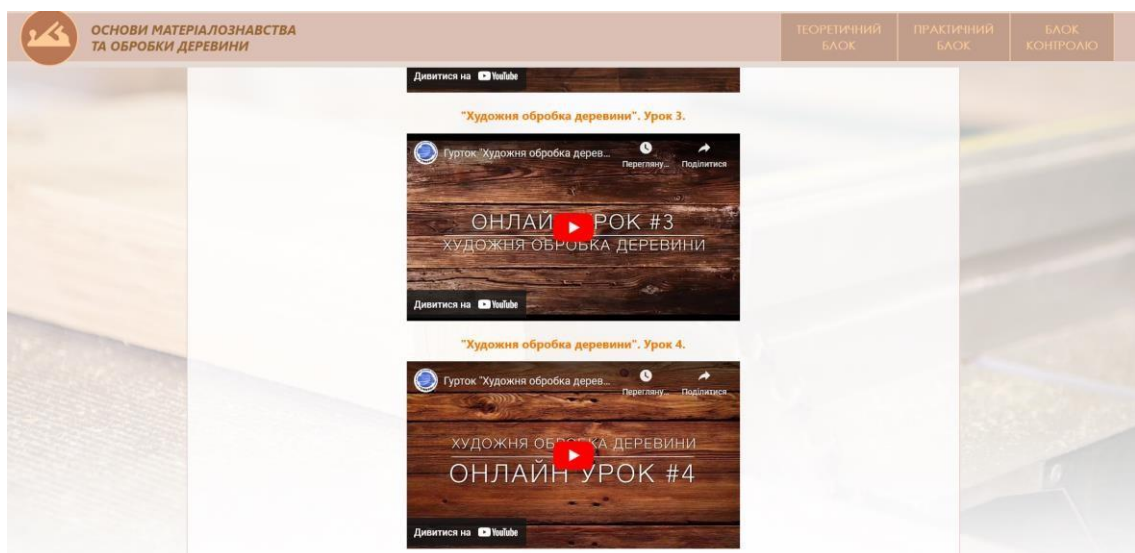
ОСНОВИ МАТЕРІАЛОЗНАВСТВА ТА ОБРОБКИ ДЕРЕВИНИ

ТЕОРЕТИЧНИЙ БЛОК

ПРАКТИЧНИЙ БЛОК

БЛОК КОНТРОЛЮ

Дивитися на YouTube

"Художня обробка деревини". Урок 3.

Гурток "Художня обробка дерев...

Переглянут...

Поділитися

ОНЛАЙН УРОК #3

ХУДОЖНЯ ОБРОБКА ДЕРЕВИНИ

Дивитися на YouTube

"Художня обробка деревини". Урок 4.

Гурток "Художня обробка дерев...

Переглянут...

Поділитися

ХУДОЖНЯ ОБРОБКА ДЕРЕВИНИ

ОНЛАЙН УРОК #4

Дивитися на YouTube